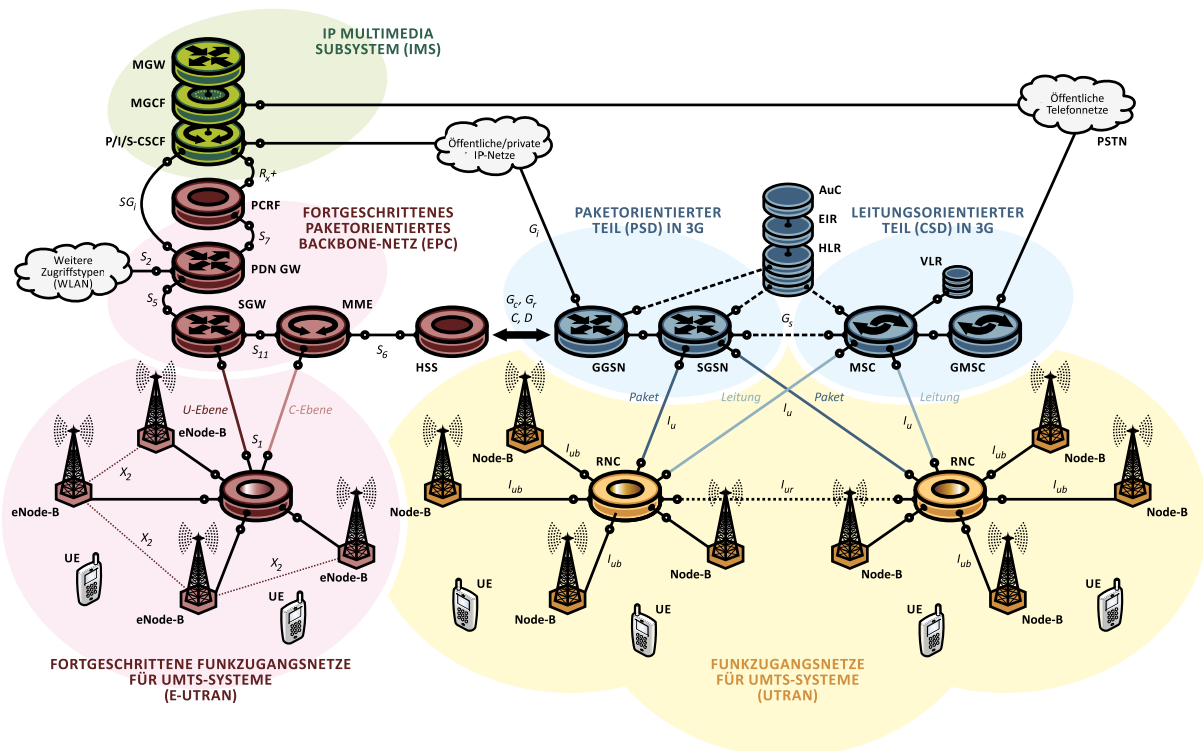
IP MULTIMEDIA SUBSYSTEM (IMS)

MGW
MGCF
P/I/S-CSCF

Öffentliche Telefonnetze

PSTN

Öffentliche/private IP-Netze

$R_x$+

$SG_i$

PCRF

$S_7$

FORTGESCHRITTENES PAKETORIENTIERTES BACKBONE-NETZ (EPC)

Weitere Zugriffstypen (WLAN)

$S_2$

PDN GW

$S_5$

SGW

MME

$S_{11}$

$S_6$

HSS

$G_i$

PAKETORIENTIERTER TEIL (PSD) IN 3G

AuC
EIR
HLR

LEITUNGSORIENTIERTER TEIL (CSD) IN 3G

VLR

$G_c$, $G_r$
$C$, $D$

$G_s$

GGSN
SGSN
MSC
GMSC

U-Ebene
C-Ebene

$S_1$

eNode-B

$X_2$

eNode-B

$X_2$

$X_2$

eNode-B

UE

eNode-B

UE

Paket
Leitung
$I_u$
$I_u$
Paket
Leitung
$I_u$

Node-B
$I_{ub}$
RNC
$I_{ub}$
Node-B
$I_{ur}$
RNC
$I_{ub}$
Node-B
$I_{ub}$
Node-B
$I_{ub}$
Node-B
$I_{ub}$
Node-B
$I_{ub}$
Node-B
$I_{ub}$

UE
UE
UE
UE

FORTGESCHRITTENE FUNKZUGANGSNETZE FÜR UMTS-SYSTEME (E-UTRAN)

FUNKZUGANGSNETZE FÜR UMTS-SYSTEME (UTRAN)